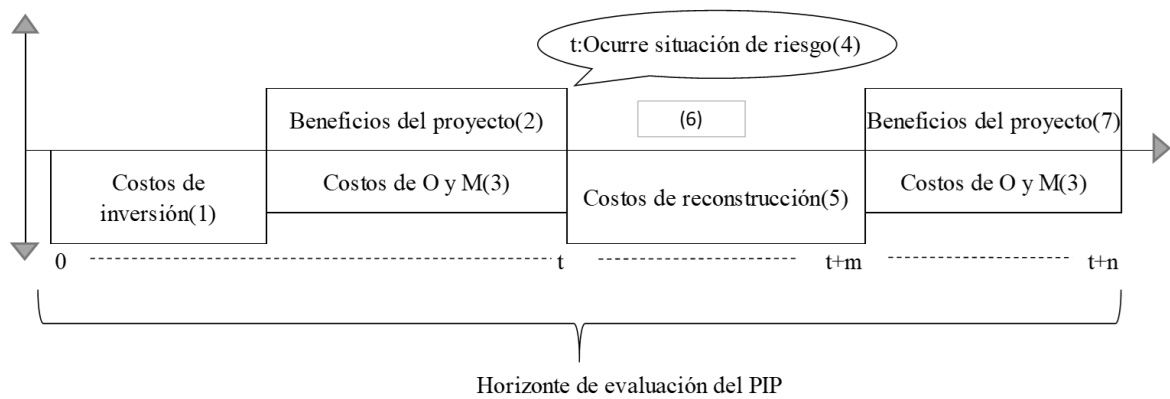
t:Ocurre situación de riesgo(4)

Beneficios del proyecto(2)

(6)

Beneficios del proyecto(7)

Costos de inversión(1)

Costos de O y M(3)

Costos de reconstrucción(5)

Costos de O y M(3)

0

t

t+m

t+n

Horizonte de evaluación del PIP